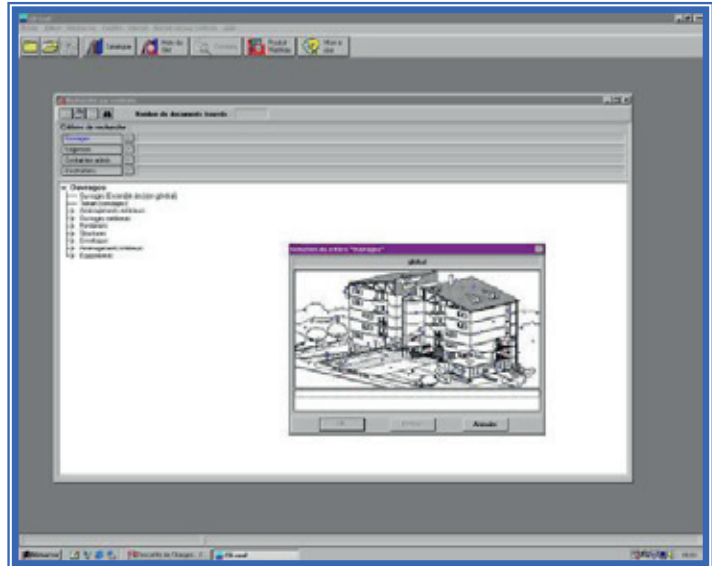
Catalogue

Nombre de documents trouvés

Critères de recherche

Ouvrages

Logements

Ouvrages

Ouvrages (Ensemble des lots généraux)

Aménagements extérieurs

Ouvrages extérieurs

Fondations

Structures

Enveloppe

Aménagements intérieurs

Equipements

Sélection du critère "Ouvrages"

global

Annuler

Démarrer